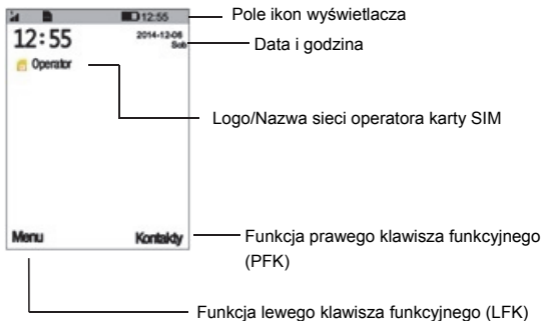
12:55

Pole ikon wyświetlacza

12:55

2014-12-06

Sob

Data i godzina

Operator

Logo/Nazwa sieci operatora karty SIM

Menu

Kontakty

Funkcja prawego klawisza funkcyjnego (PFK)

Funkcja lewego klawisza funkcyjnego (LFK)